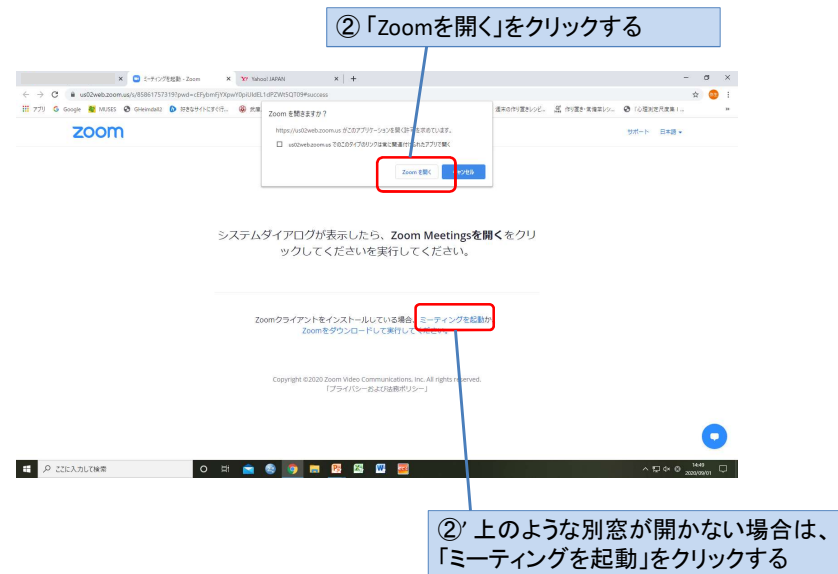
② 「Zoomを開く」をクリックする

ミーティングを起動 - Zoom
Yahoo! JAPAN
us02web.zoom.us/j/85861757319?pwd=cEFybmFjYXpwY0piUldEL1dPZWtSQT09#success
アプリ Google MUSES GHeimdall2 好きなサイトにすぐ行... 完 週末の作り置きレシピ... 作り置き・常備菜レシ... 「心理測定尺度集 I...
zoom
サポート 日本語
Zoom を開きますか？
https://us02web.zoom.us がこのアプリケーションを開く許可を求めています。
us02web.zoom.us でのこのタイプのリンクは常に関連付けられたアプリで開く
Zoom を開く
キャンセル

システムダイアログが表示したら、**Zoom Meetingsを開く**をクリックしてくださいを実行してください。

Zoomクライアントをインストールしている場合、ミーティングを起動か、Zoomをダウンロードして実行してください。

Copyright ©2020 Zoom Video Communications, Inc. All rights reserved.
「プライバシーおよび法務ポリシー」

ここに入力して検索
14:49
2020/09/01

②' 上のような別窓が開かない場合は、「ミーティングを起動」をクリックする